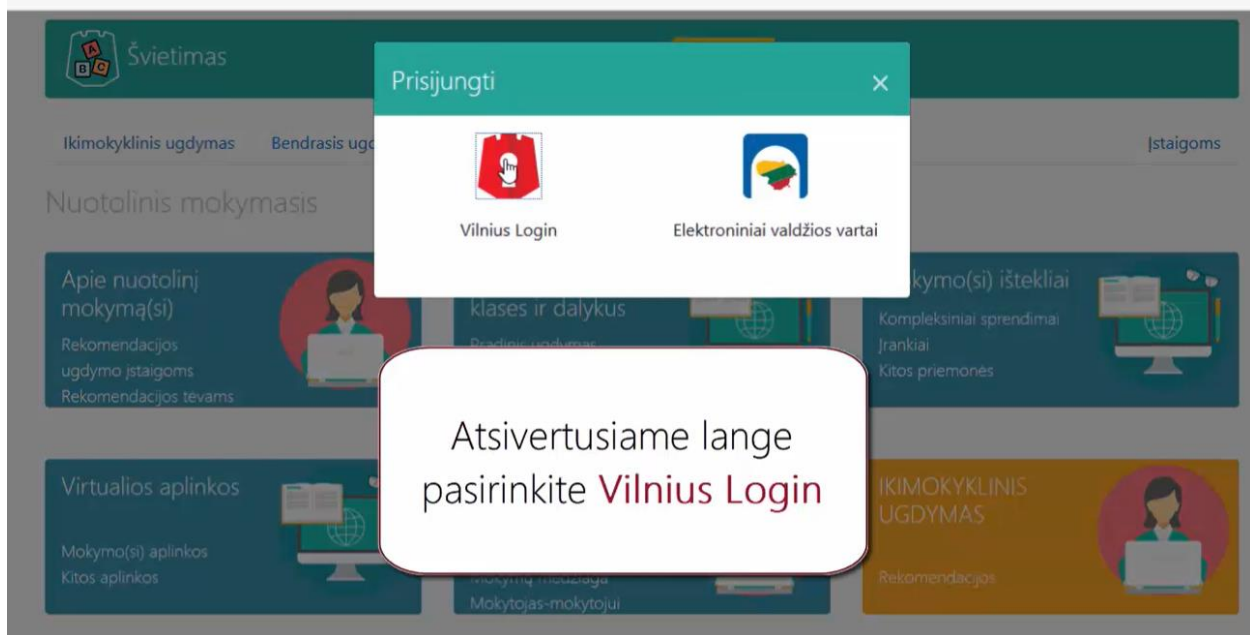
Švietimas

Ikimokyklinis ugdymas

Bendrasis ugd

Įstaigoms

Nuotolinis mokymasis

Prisijungti

×

Vilnius Login

Elektroniniai valdžios vartai

Apie nuotolinį mokymą(si)

Rekomendacijos ugdymo įstaigoms

Rekomendacijos tėvams

klases ir dalykus

Pradinis ugdymas

kymo(si) ištekliai

Kompleksiniai sprendimai

Įrankiai

Kitos priemonės

Atsivertusiame lange pasirinkite Vilnius Login

Virtualios aplinkos

Mokymo(si) aplinkos

Kitos aplinkos

Mokymų medžiaga

Mokytojas-mokytojui

IKIMOKYKLINIS UGDYMAS

Rekomendacijos